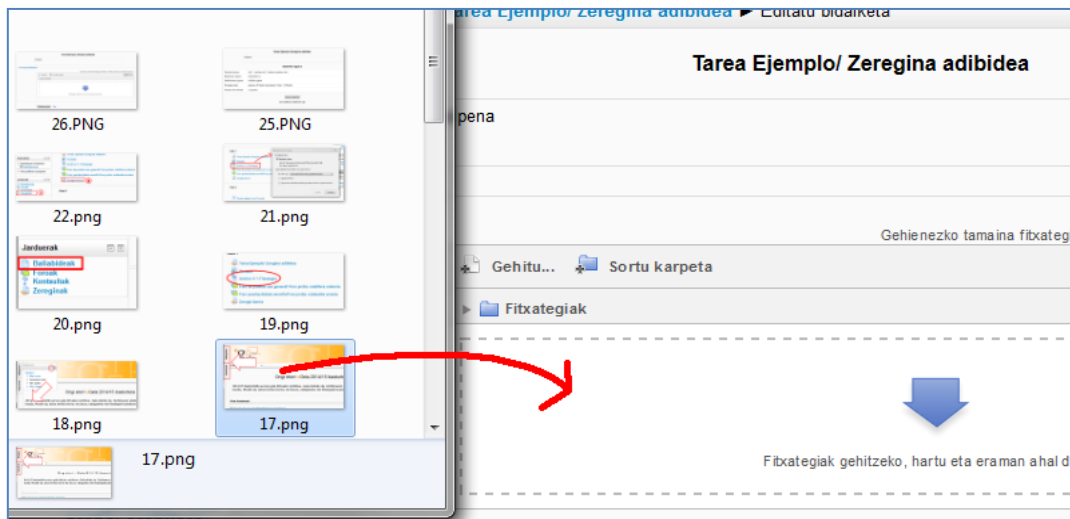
26.PNG

25.PNG

22.png

21.png

Jarduerak

Baliabideak

Foroak

Kontsultak

Zereginak

20.png

19.png

18.png

17.png

17.png

Tarea Ejemplo/ Zeregina adibidea ► Editatu bidalketa

Tarea Ejemplo/ Zeregina adibidea

pena

Gehienezko tamaina fitxateg

Gehitu...

Sortu karpeta

Fitxategiak

Fitxategiak gehitzeko, hartu eta eraman ahal d